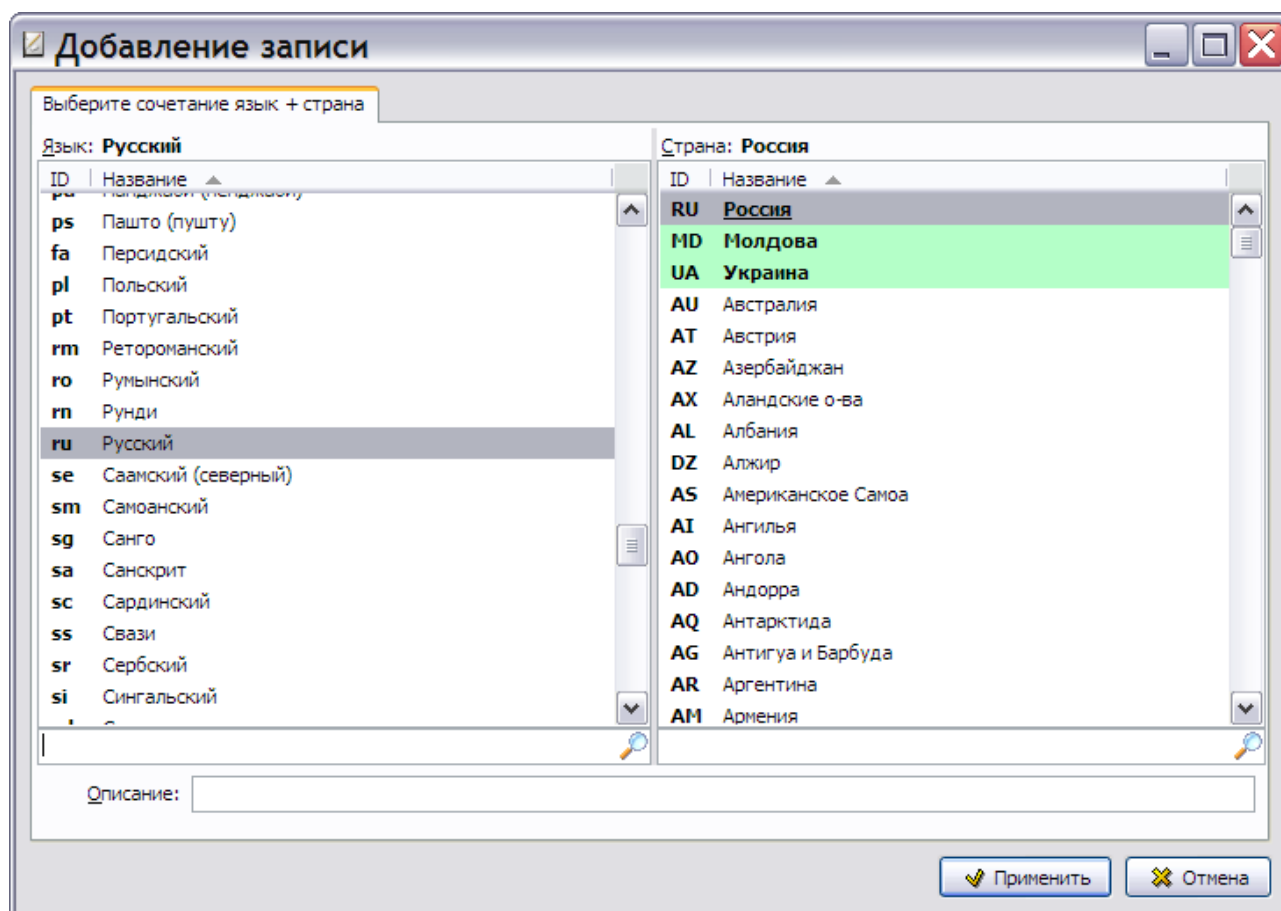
Добавление записи

Выберите сочетание язык + страна

Язык: Русский

| ID | Название |
|---|---|
| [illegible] | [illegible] |
| ps | Пашто (пушту) |
| fa | Персидский |
| pl | Польский |
| pt | Португальский |
| rm | Ретороманский |
| ro | Румынский |
| rn | Рунди |
| ru | Русский |
| se | Саамский (северный) |
| sm | Самоанский |
| sg | Санго |
| sa | Санскрит |
| sc | Сардинский |
| ss | Свази |
| sr | Сербский |
| si | Сингальский |

Страна: Россия

| ID | Название |
|---|---|
| RU | Россия |
| MD | Молдова |
| UA | Украина |
| AU | Австралия |
| AT | Австрия |
| AZ | Азербайджан |
| AX | Аландские о-ва |
| AL | Албания |
| DZ | Алжир |
| AS | Американское Самоа |
| AI | Ангилья |
| AO | Ангола |
| AD | Андорра |
| AQ | Антарктида |
| AG | Антигуа и Барбуда |
| AR | Аргентина |
| AM | Армения |

Описание:

Применить
Отмена